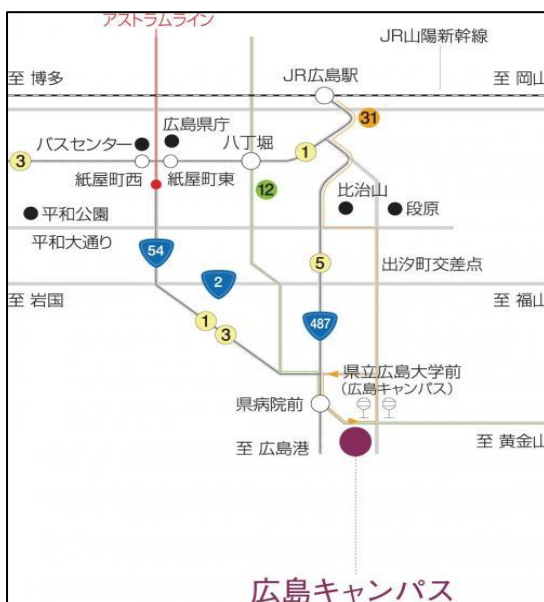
アストラムライン
JR山陽新幹線
至 博多
JR広島駅
至 岡山
31
広島県庁
バスセンター
八丁堀
3
1
紙屋町西
紙屋町東
12
比治山
段原
平和公園
平和大通り
54
5
出汐町交差点
2
至 岩国
至 福山
1
3
487
県立広島大学前
(広島キャンパス)
県病院前
至 広島港
至 黄金山
広島キャンパス